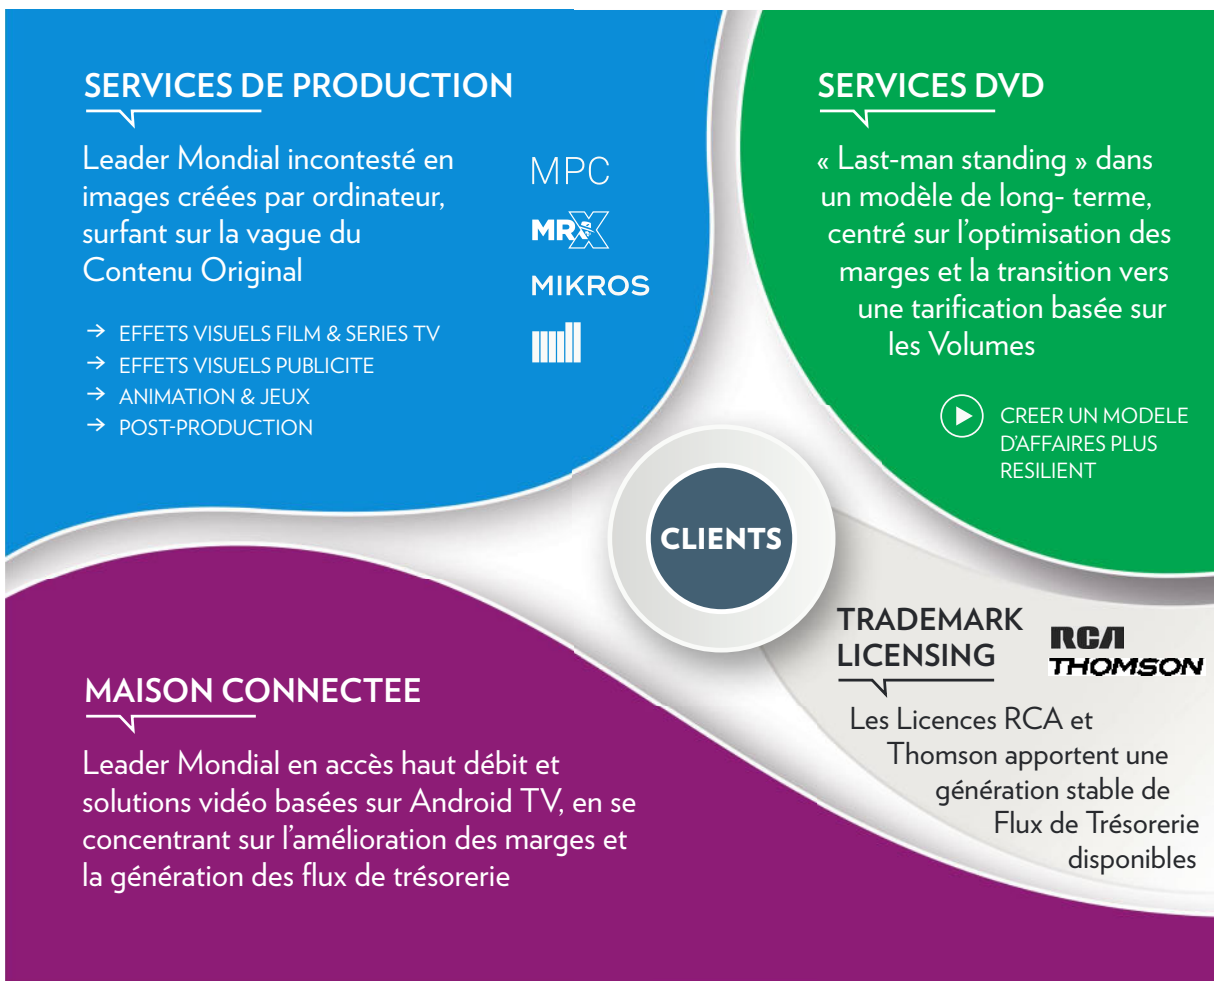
SERVICES DE PRODUCTION

Leader Mondial incontesté en images créées par ordinateur, surfant sur la vague du Contenu Original

MPC
MR X
MIKROS

→ EFFETS VISUELS FILM & SERIES TV
→ EFFETS VISUELS PUBLICITE
→ ANIMATION & JEUX
→ POST-PRODUCTION

SERVICES DVD

« Last-man standing » dans un modèle de long- terme, centré sur l'optimisation des marges et la transition vers une tarification basée sur les Volumes

CREER UN MODELE D'AFFAIRES PLUS RESILIENT

CLIENTS

TRADEMARK LICENSING

RCA
THOMSON

Les Licences RCA et Thomson apportent une génération stable de Flux de Trésorerie disponibles

MAISON CONNECTEE

Leader Mondial en accès haut débit et solutions vidéo basées sur Android TV, en se concentrant sur l'amélioration des marges et la génération des flux de trésorerie